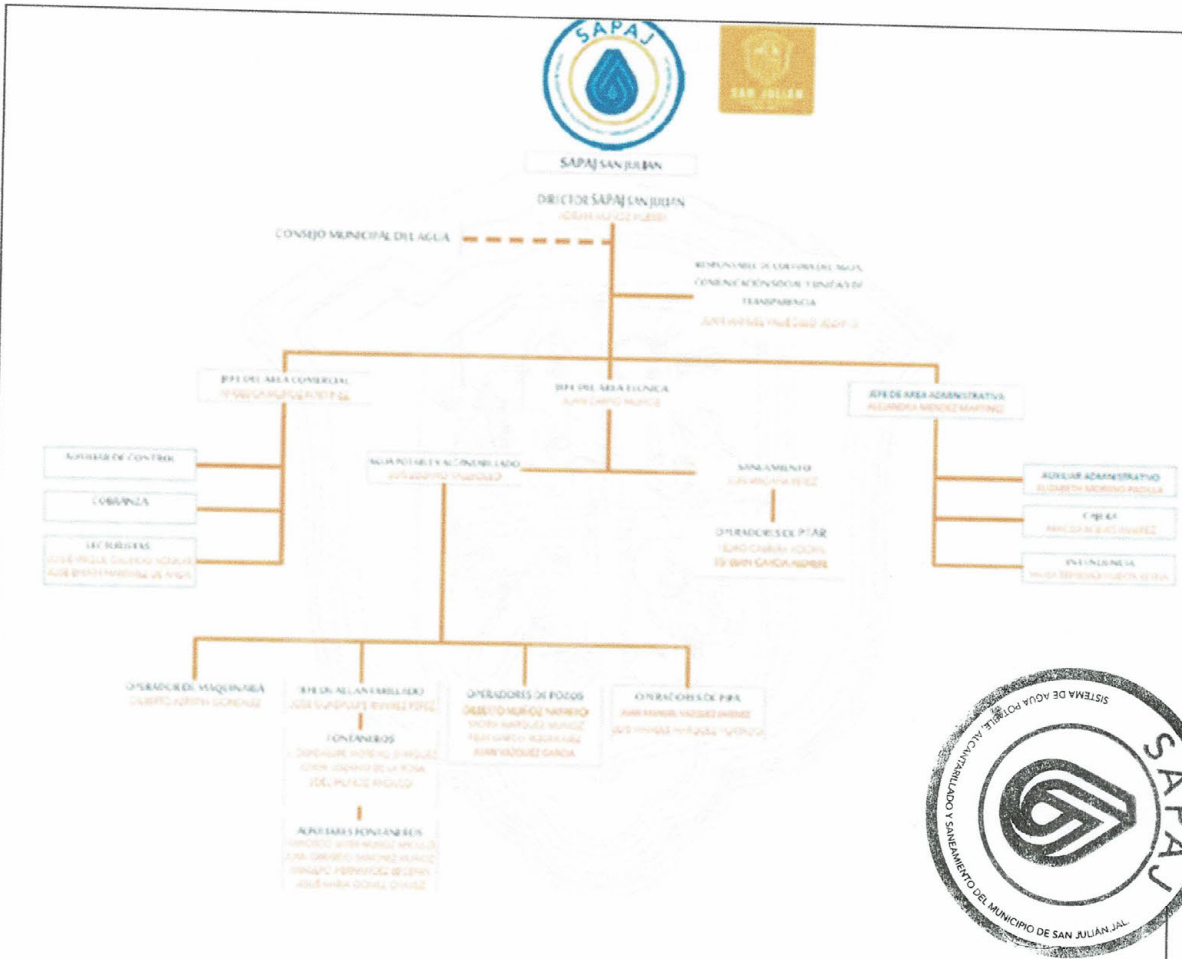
SAPAJ

SAN JULIÁN

SAPAJ SAN JULIAN

DIRECTOR SAPAJ SAN JULIAN
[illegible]

CONSEJO MUNICIPAL DEL AGUA

RESPONSABLE DE CULTURA DEL AGUA, COMUNICACIÓN SOCIAL Y UNIDAD DE TRANSPARENCIA
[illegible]

JEFE DEL AREA COMERCIAL
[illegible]

JEFE DEL AREA TECNICA
JUAN CARLOS MUÑOZ

JEFE DE AREA ADMINISTRATIVA
ALEJANDRA MENDEZ MARTINEZ

AUXILIAR DE CONTROL

COBRANZA

LECTURISTAS
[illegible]
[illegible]

AGUA POTABLE Y ALCANTARILLADO
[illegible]

SANEAMIENTO
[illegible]

OPERADORES DE PTAR
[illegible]
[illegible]

AUXILIAR ADMINISTRATIVO
ELIZABETH MORENO PADILLA

CAJERA
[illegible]

INTENDENCIA
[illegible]

OPERADOR DE MAQUINARIA
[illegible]

JEFE DE ALCANTARILLADO
JOSE GUADALUPE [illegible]

FONTANEROS
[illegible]
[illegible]
JOEL MUÑOZ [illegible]

AYUDANTES FONTANEROS
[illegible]
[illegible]
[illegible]
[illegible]

OPERADORES DE POZOS
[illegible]
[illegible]
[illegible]
JUAN VAZQUEZ GARCIA

OPERADORES DE PIPA
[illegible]
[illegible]

SISTEMA DE AGUA POTABLE, ALCANTARILLADO Y SANEAMIENTO DEL MUNICIPIO DE SAN JULIÁN JAL.
SAPAJ